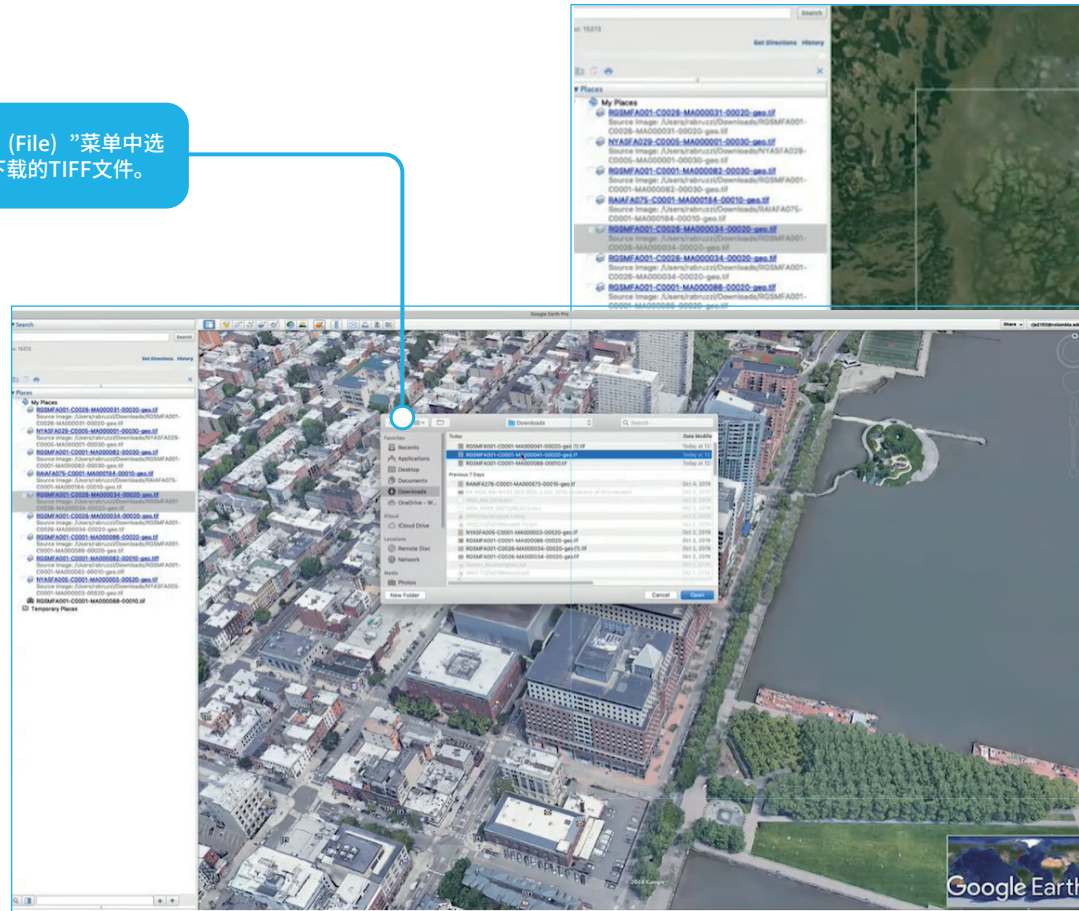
(File）”菜单中选
下载的TIFF文件。

Search
Get Directions History
Places
My Places
RGSMFA001-C0028-MA000031-00020-geo.tif
Source Image: /Users/rabruzzi/Downloads/RGSMFA001-C0028-MA000031-00020-geo.tif
NYASFA029-C0005-MA000001-00030-geo.tif
Source Image: /Users/rabruzzi/Downloads/NYASFA029-C0005-MA000001-00030-geo.tif
RGSMFA001-C0001-MA000082-00030-geo.tif
Source Image: /Users/rabruzzi/Downloads/RGSMFA001-C0001-MA000082-00030-geo.tif
RAIAFA075-C0001-MA000184-00010-geo.tif
Source Image: /Users/rabruzzi/Downloads/RAIAFA075-C0001-MA000184-00010-geo.tif
RGSMFA001-C0028-MA000034-00020-geo.tif
Source Image: /Users/rabruzzi/Downloads/RGSMFA001-C0028-MA000034-00020-geo.tif
RGSMFA001-C0028-MA000034-00030-geo.tif
Source Image: /Users/rabruzzi/Downloads/RGSMFA001-C0028-MA000034-00030-geo.tif
RGSMFA001-C0001-MA000088-00020-geo.tif
Source Image: /Users/rabruzzi/Downloads/RGSMFA001-

Google Earth Pro

Share

Search
Get Directions History
Places
My Places
RGSMFA001-C0028-MA000031-00020-geo.tif
NYASFA029-C0005-MA000001-00030-geo.tif
RGSMFA001-C0001-MA000082-00030-geo.tif
RAIAFA075-C0001-MA000184-00010-geo.tif
RGSMFA001-C0028-MA000034-00020-geo.tif
RGSMFA001-C0028-MA000034-00030-geo.tif
RGSMFA001-C0001-MA000088-00020-geo.tif
RGSMFA001-C0001-MA000082-00010-geo.tif
NYASFA005-C0001-MA000003-00020-geo.tif
RGSMFA001-C0001-MA000088-00010.tif
Temporary Places

Downloads
Search
Favorites
Recents
Applications
Desktop
Documents
Downloads
OneDrive - W...
iCloud
iCloud Drive
Locations
Remote Disc
Network
Media
Photos
Today
Date Modified
RGSMFA001-C0001-MA000041-00020-geo (1).tif
RGSMFA001-C0001-MA000041-00020-geo.tif
RGSMFA001-C0001-MA000088-00010.tif
Previous 7 Days
RAIMFA278-C0001-MA000573-00010-geo.tif
NYASFA001-C0001-MA000003-00020-geo.tif
RGSMFA001-C0001-MA000088-00020-geo.tif
RGSMFA001-C0028-MA000034-00020-geo (1).tif
RGSMFA001-C0028-MA000034-00020-geo.tif
New Folder
Cancel
Open

©2018 Google
Google Earth